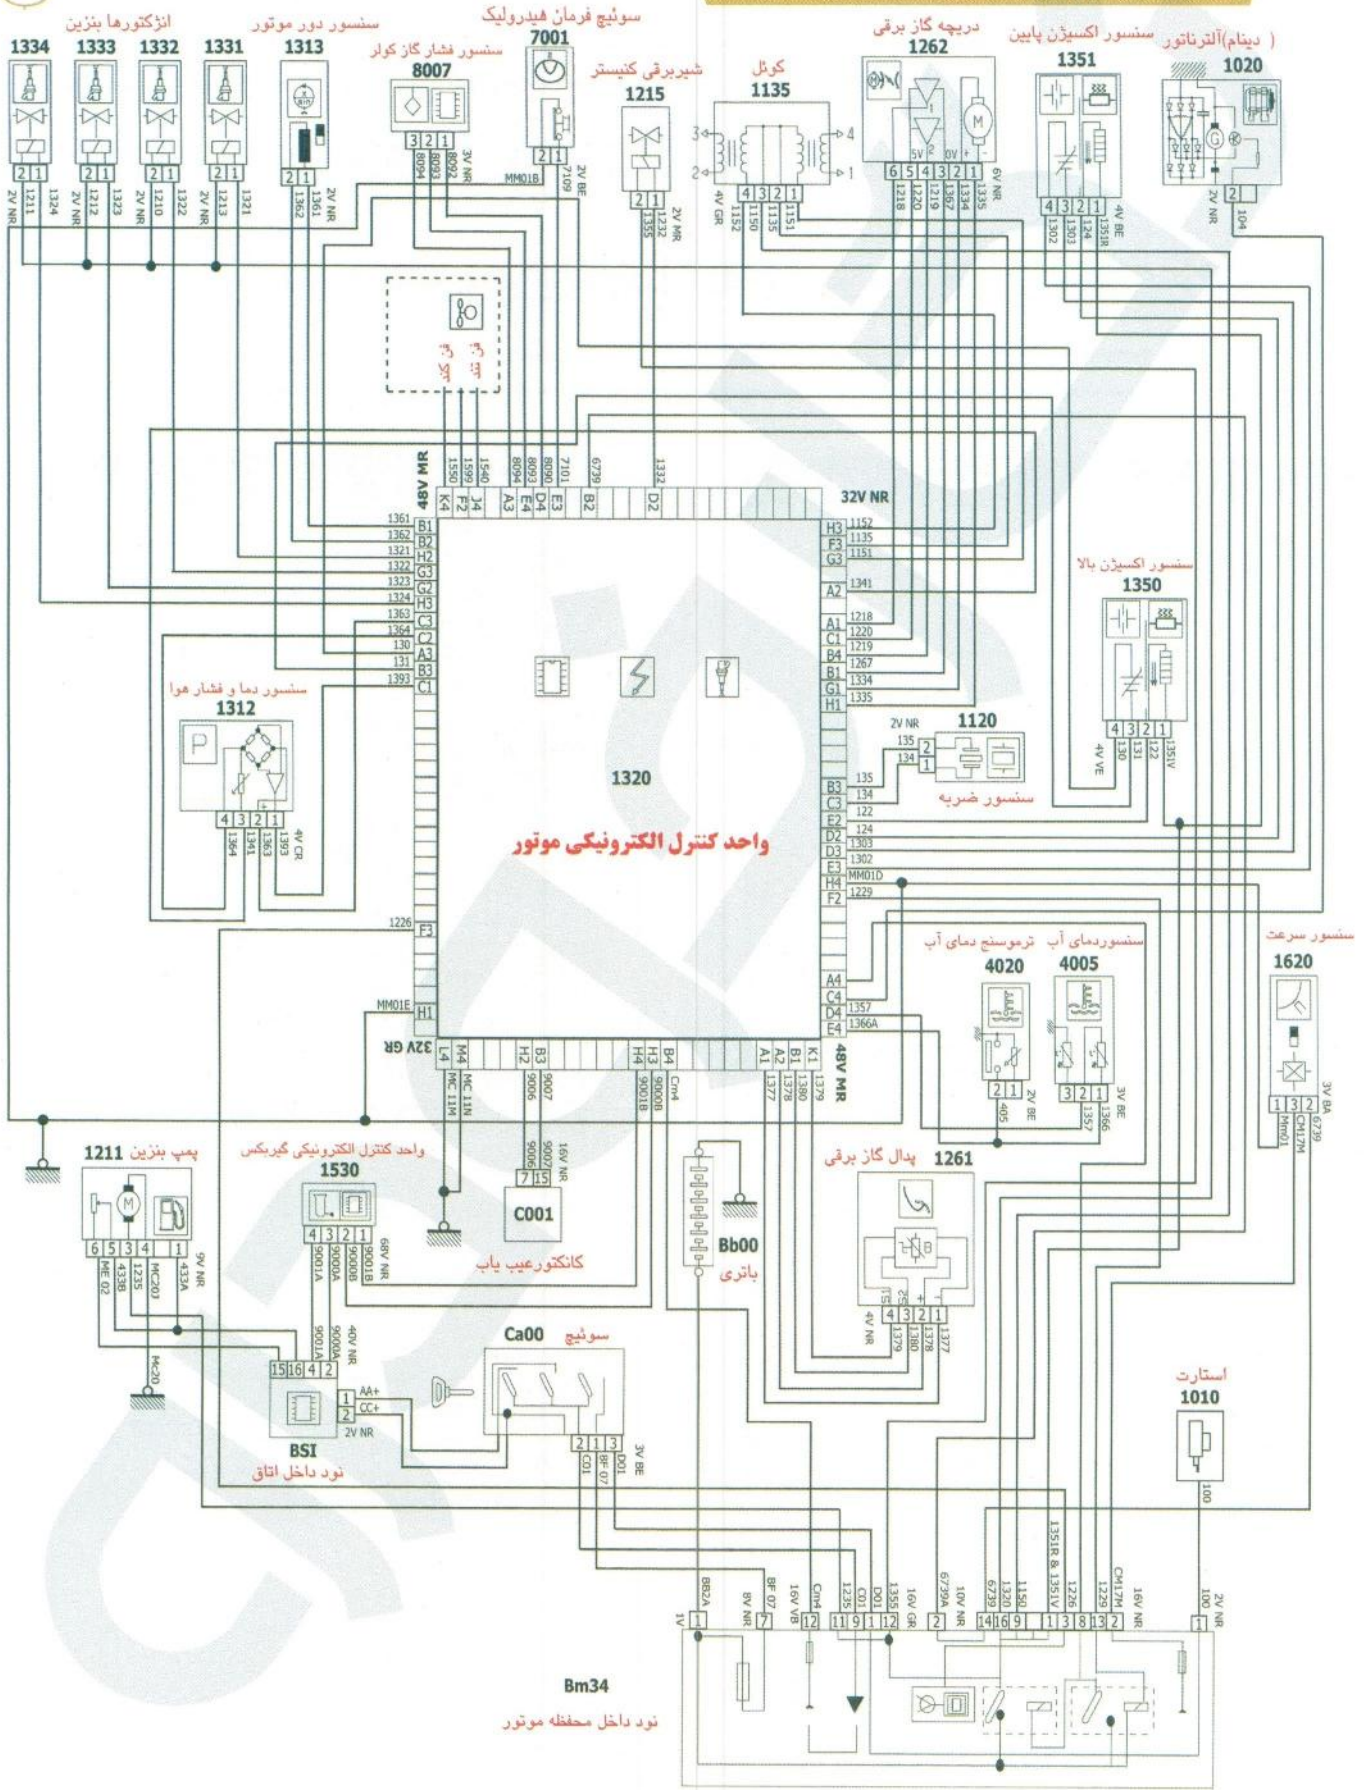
انژکتورها بنزین
1334 1333 1332 1331
سنسور دور موتور
1313
سنسور فشار گاز کولر
8007
سوئیچ فرمان هیدرولیک
7001
شیربرقی کنیستر
1215
کوئل
1135
دریچه گاز برقی
1262
سنسور اکسیژن پایین
1351
( دینام)آلترناتور
1020

2V NR 1211 1324
2V NR 1212 1323
2V NR 1210 1322
2V NR 1213 1321
1362 1361 2V NR
8094 8093 8092 3V NR
MM01B
2109 2V BE
1355 1232 2V MR
4V GR 1152 1150 1135 1151
6V NR 1218 1220 1219 1267 1334 1335
5V 0V
4V BE 1302 1303 124 1351R
2V NR 104

48V MR
K4 F2 J4 A3 E4 D4 E3 B2 D2
1550 1599 1540 8094 8093 8090 7101 6739 1332
32V NR

1361 B1
1362 B2
1321 H2
1322 G3
1323 G2
1324 H3
1363 C3
1364 C2
130 A3
131 B3
1393 C1

H3 1152
F3 1135
G3 1151
A2 1341
A1 1218
C1 1220
B4 1219
B1 1267
G1 1334
H1 1335

سنسور اکسیژن بالا
1350
4V VE 130 131 122 1351V

سنسور دما و فشار هوا
1312
4V CR 1364 1341 1363 1393

1120
2V NR 135 134
سنسور ضربه

1320
واحد کنترل الکترونیکی موتور

B3 135
C3 134
E2 122
D2 124
D3 1303
E1 1302
H4 MM01D
F2 1229
A4
C4 1357
D4 1366A
E4

1226 F3
MM01E H1
32V GR
L4 M4 H2 B3 H4 H3 B4 A1 A2 B1 K1
48V MR
MC 11M MC 11N 9006 9007 9001B 9000B Cm4 1377 1378 1380 1379

سنسور سرعت
1620
3V BA 6739 CM17M Mm01

ترموسنج دمای آب
4020
2V BE 405
سنسوردمای آب
4005
3V BE 1357 1366

پمپ بنزین 1211
9V NR ME 02 433B 1235 MC201 433A
MC20

واحد کنترل الکترونیکی گیربکس
1530
68V NR 9001A 9000A 9000B 9001B
40V NR 9001A 9000A

8007
C001
16V NR 9006 9007
کانکتورعیب یاب

Bb00
باتری

پدال گاز برقی 1261
4V NR 1379 1380 1378 1377

Ca00 سوئیچ
AA+
CC+
2V NR
BSI
نود داخل اتاق
3V BE C01 BF 07 D01

استارت
1010
100

1V BB2A
8V NR BF 07
16V VB Cm4
1235 C01 D01 1355 16V GR
6739A 10V NR 6739 1320 1150
1351R & 1351V 1226 1229 CM17M 16V NR
100 2V NR

Bm34
نود داخل محفظه موتور